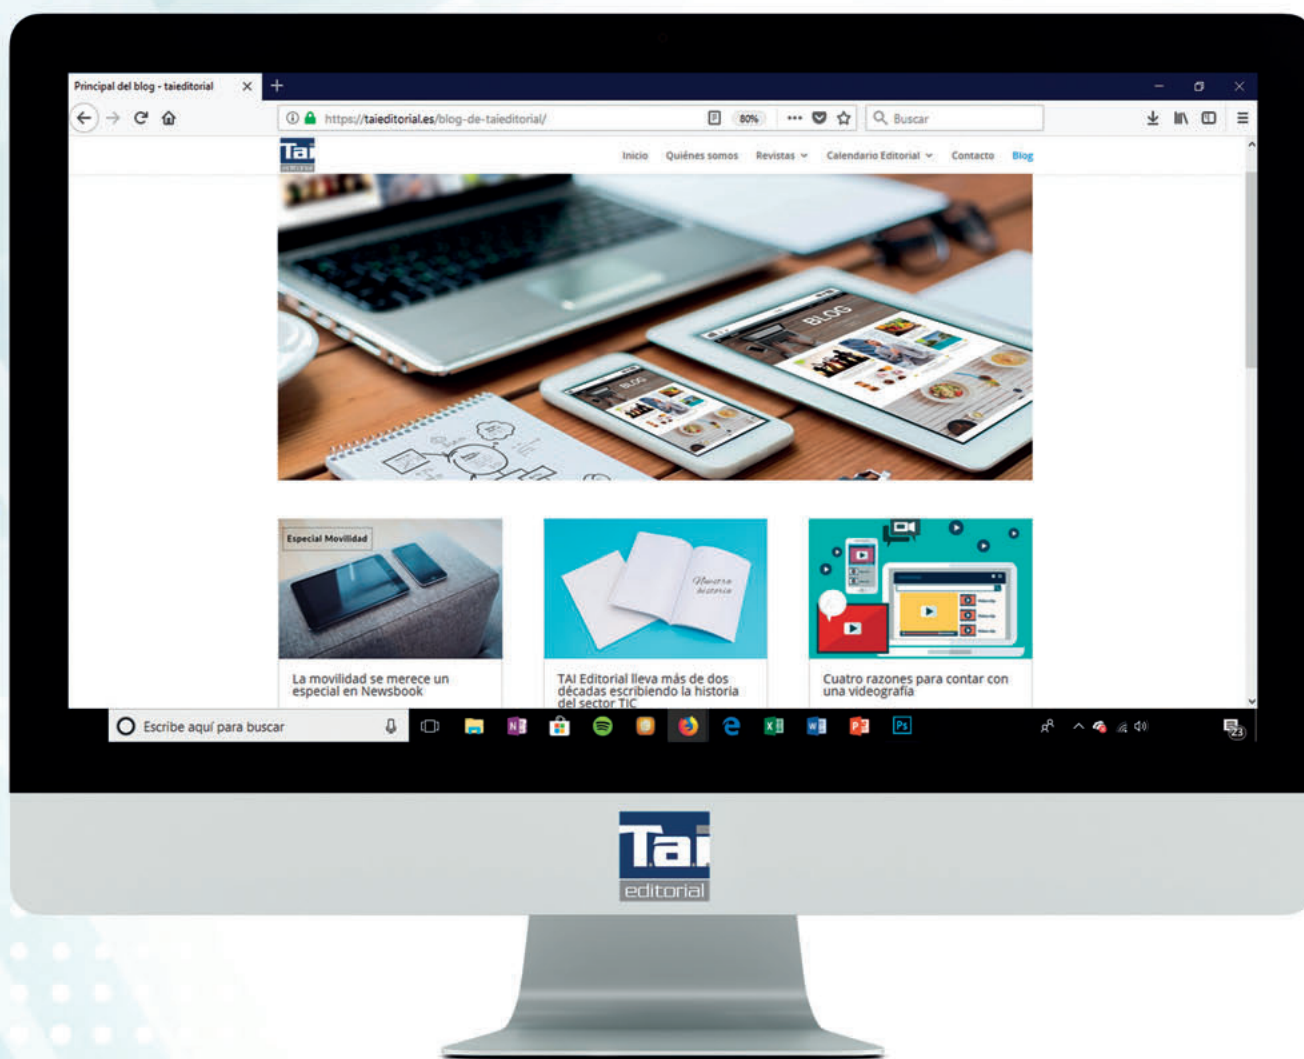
Principal del blog - taieditorial

https://taieditorial.es/blog-de-taieditorial/

80%

Buscar

Tai

Inicio Quiénes somos Revistas Calendario Editorial Contacto Blog

BLOG

BLOG

Especial Movilidad

La movilidad se merece un especial en Newsbook

Nuestra historia

TAI Editorial lleva más de dos décadas escribiendo la historia del sector TIC

Cuatro razones para contar con una videografía

Escribe aquí para buscar

23

Tai
editorial